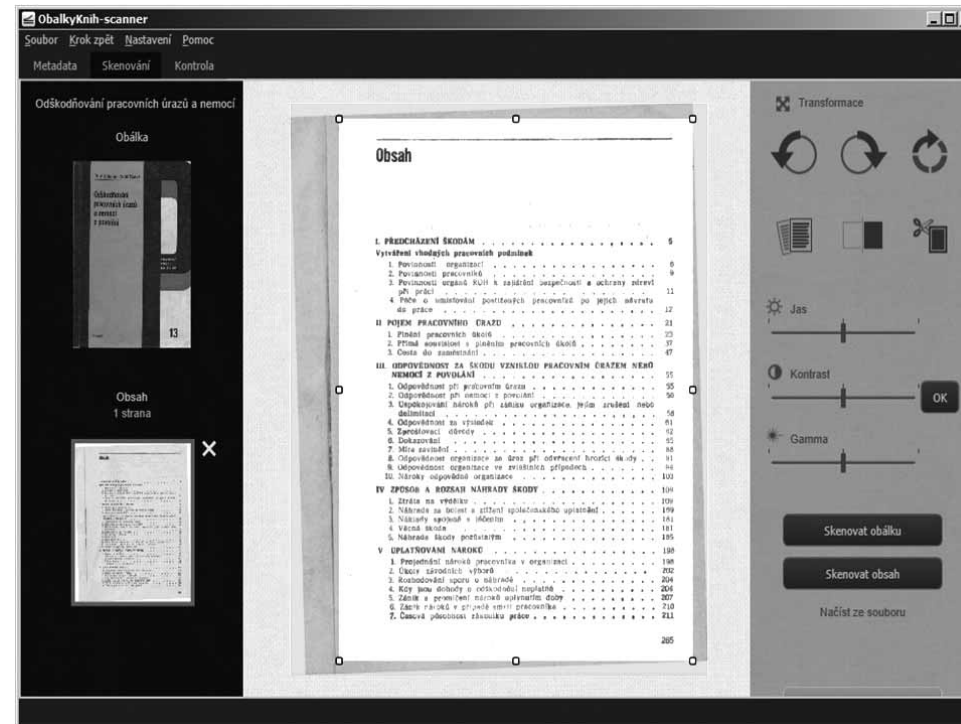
ObalkyKnih-scanner

Soubor Krok zpět Nastavení Pomoc

Metadata Skenování Kontrola

Odškodňování pracovních úrazů a nemocí

Obálka

Odškodňování pracovních úrazů a nemocí

13

Obsah
1 strana

Obsah

I. PŘEDCHÁZENÍ ŠKODÁM . . . . . 5
Vytváření vhodných pracovních podmínek
1. Povinnosti organizací . . . . . 6
2. Povinnosti pracovníků . . . . . 9
3. Povinnosti orgánů ROH k zajištění bezpečnosti a ochrany zdraví při práci . . . . . 11
4. Péče o umisťování postižených pracovníků po jejich návratu do práce . . . . . 12
II. POJEM PRACOVNÍHO ÚRAZU . . . . . 21
1. Plnění pracovních úkolů . . . . . 23
2. Přímá souvislost s plněním pracovních úkolů . . . . . 37
3. Cesta do zaměstnání . . . . . 47
III. ODPOVĚDNOST ZA ŠKODU VZNIKLOU PRACOVNÍM ÚRAZEM NEBO NEMOCÍ Z POVOLÁNÍ . . . . . 55
1. Odpovědnost při pracovním úrazu . . . . . 55
2. Odpovědnost při nemoci z povolání . . . . . 56
3. Uspokojování nároků při zániku organizace, jejím zrušení nebo delimitaci . . . . . 58
4. Odpovědnost za výsledek . . . . . 61
5. Zprošťovací důvody . . . . . 62
6. Dokazování . . . . . 85
7. Míra zavinění . . . . . 88
8. Odpovědnost organizace za úraz při odvracení hrozící škody . . . . . 91
9. Odpovědnost organizace ve zvláštních případech . . . . . 94
10. Nároky odpovědné organizace . . . . . 103
IV. ZPŮSOB A ROZSAH NÁHRADY ŠKODY . . . . . 109
1. Ztráta na výdělku . . . . . 109
2. Náhrada za bolest a ztížení společenského uplatnění . . . . . 159
3. Náklady spojené s léčením . . . . . 181
4. Věcná škoda . . . . . 181
5. Náhrada škody pozůstalým . . . . . 185
V. UPLATŇOVÁNÍ NÁROKŮ . . . . . 198
1. Projednání nároků pracovníka v organizaci . . . . . 198
2. Úloha závodních výborů . . . . . 202
3. Rozhodování sporů o náhradě . . . . . 204
4. Kdy jsou dohody o odškodnění neplatné . . . . . 206
5. Zánik a promlčení nároků uplynutím doby . . . . . 207
6. Zánik nároků v případě smrti pracovníka . . . . . 210
7. Časová působnost zákoníku práce . . . . . 211

285

Transformace

Jas

Kontrast

OK

Gamma

Skenovat obálku

Skenovat obsah

Načíst ze souboru